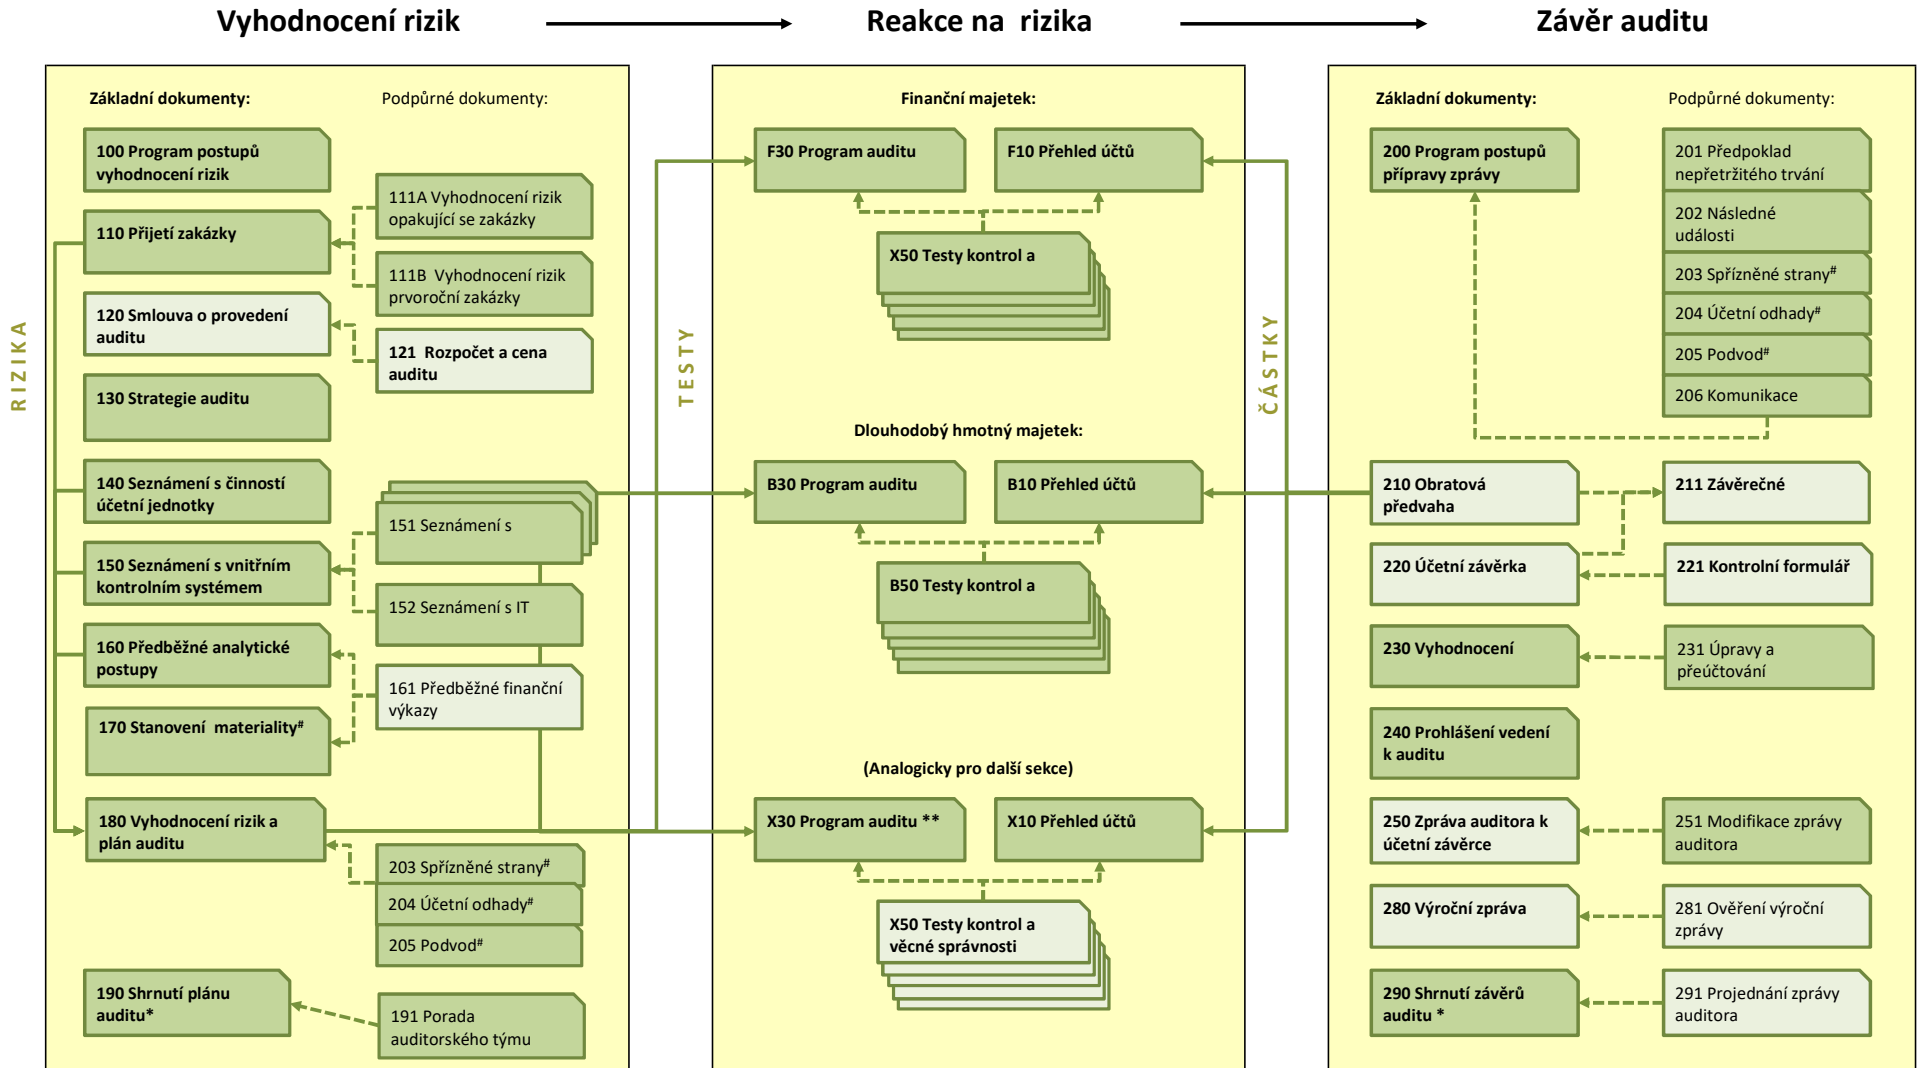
Vyhodnocení rizik

Reakce na rizika

Závěr auditu

RIZIKA

Základní dokumenty:

Podpůrné dokumenty:

100 Program postupů vyhodnocení rizik

111A Vyhodnocení rizik opakující se zakázky

110 Přijetí zakázky

111B Vyhodnocení rizik prvoroční zakázky

120 Smlouva o provedení auditu

121 Rozpočet a cena auditu

130 Strategie auditu

140 Seznámení s činností účetní jednotky

151 Seznámení s

150 Seznámení s vnitřním kontrolním systémem

152 Seznámení s IT

160 Předběžné analytické postupy

161 Předběžné finanční výkazy

170 Stanovení materiality$^{\#}$

180 Vyhodnocení rizik a plán auditu

203 Spřízněné strany$^{\#}$

204 Účetní odhady$^{\#}$

205 Podvod$^{\#}$

190 Shrnutí plánu auditu*

191 Porada auditorského týmu

TESTY

Finanční majetek:

F30 Program auditu

F10 Přehled účtů

X50 Testy kontrol a

Dlouhodobý hmotný majetek:

B30 Program auditu

B10 Přehled účtů

B50 Testy kontrol a

(Analogicky pro další sekce)

X30 Program auditu **

X10 Přehled účtů

X50 Testy kontrol a věcné správnosti

ČÁSTKY

Základní dokumenty:

Podpůrné dokumenty:

200 Program postupů přípravy zprávy

201 Předpoklad nepřetržitého trvání

202 Následné události

203 Spřízněné strany$^{\#}$

204 Účetní odhady$^{\#}$

205 Podvod$^{\#}$

206 Komunikace

210 Obratová předvaha

211 Závěrečné

220 Účetní závěrka

221 Kontrolní formulář

230 Vyhodnocení

231 Úpravy a přeúčtování

240 Prohlášení vedení k auditu

250 Zpráva auditora k účetní závěrce

251 Modifikace zprávy auditora

280 Výroční zpráva

281 Ověření výroční zprávy

290 Shrnutí závěrů auditu *

291 Projednání zprávy auditora